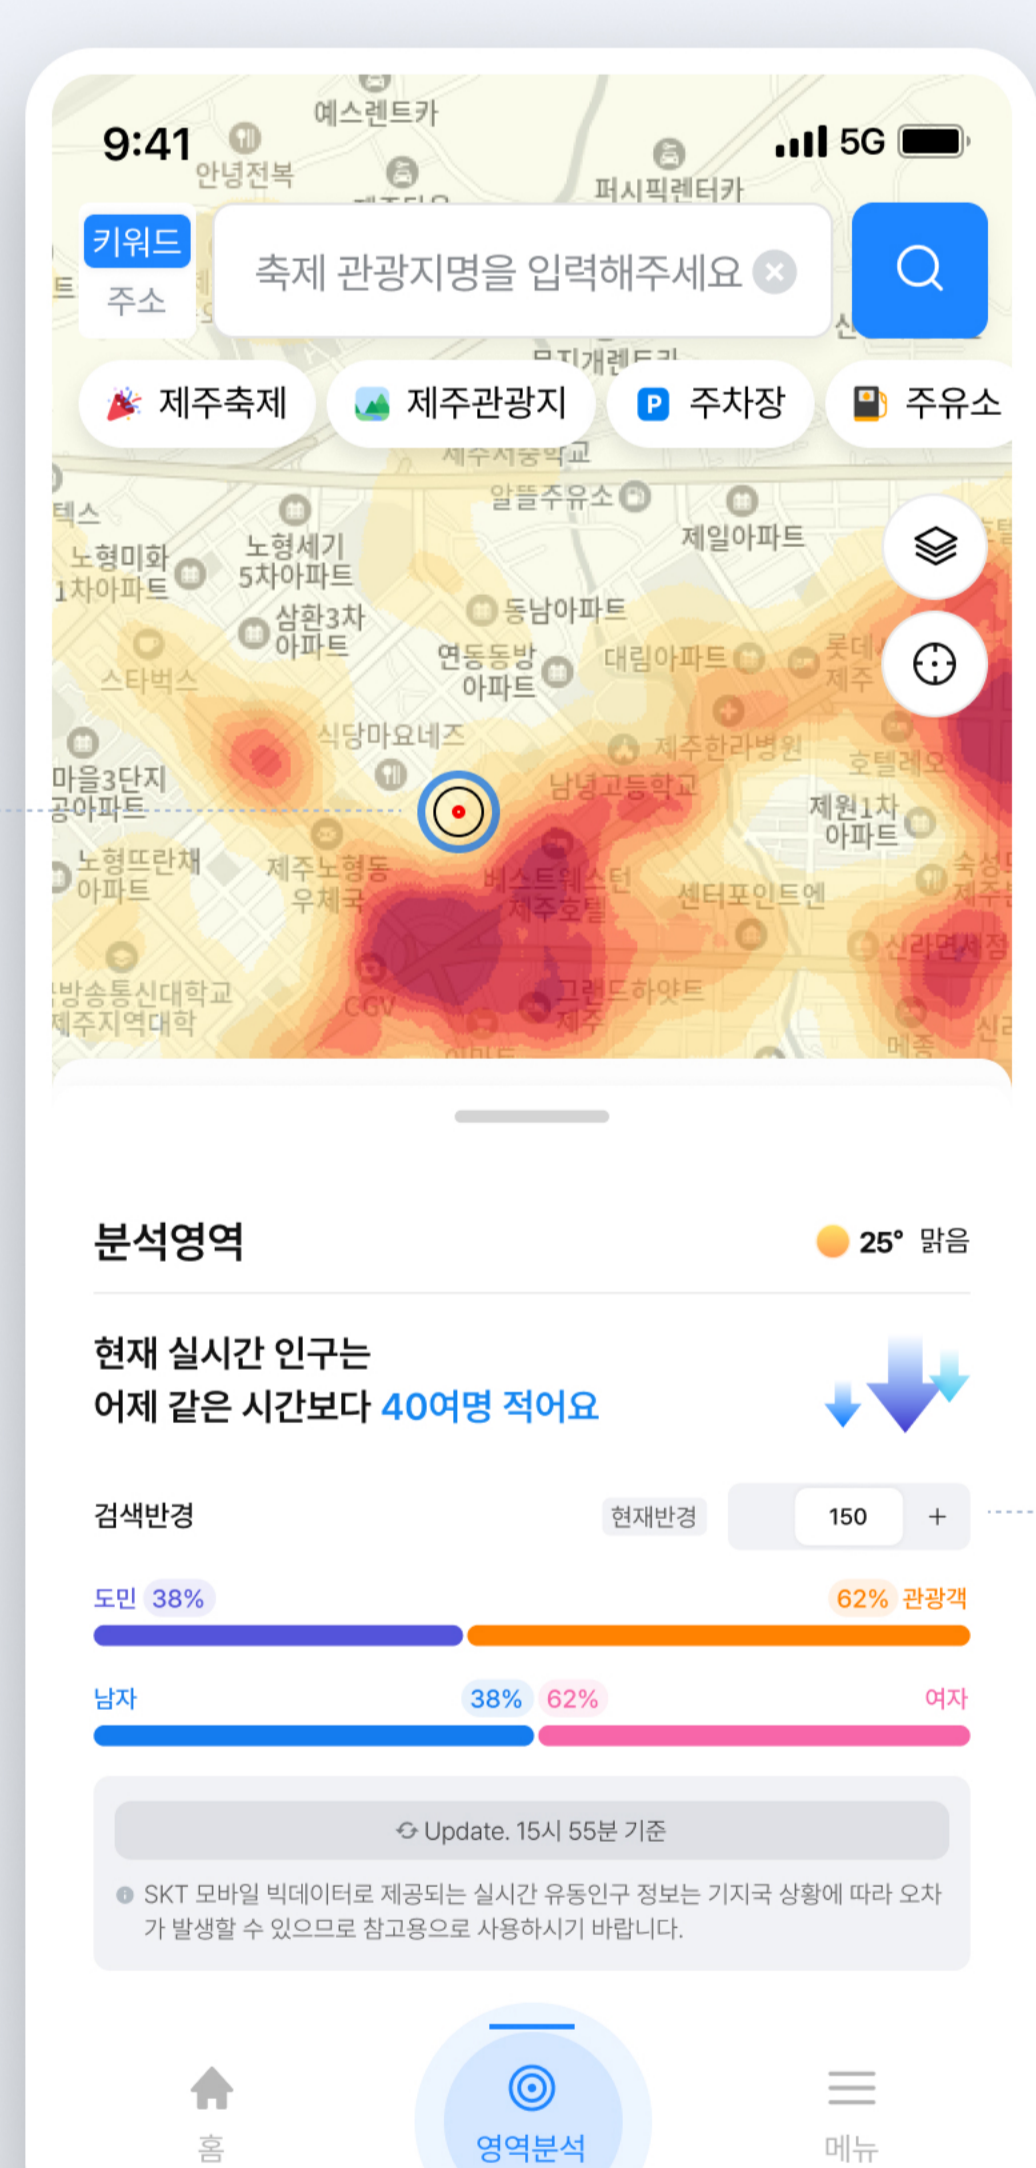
9:41 5G

예스렌트카
안녕전복
퍼시픽렌터카

키워드
주소

축제 관광지명을 입력해주세요

제주축제 제주관광지 주차장 주유소

알뜰주유소
제일아파트
텍스
노형미화 1차아파트
노형세기 5차아파트
삼환3차 아파트
동남아파트
연동동방 아파트
대림아파트
롯데 제주
스타벅스
식당마요네즈
제주한라병원
호텔레오
마을3단지 공아파트
남녕고등학교
제원1차 아파트
노형뜨란채 아파트
제주노형동 우체국
베스트웨스턴 제주호텔
센터포인트엔
신라면세점
방송통신대학교 제주지역대학
CGV
그랜드하얏트 제주

분석영역
25° 맑음

현재 실시간 인구는
어제 같은 시간보다 40여명 적어요

검색반경
현재반경
150
+

도민 38%
62% 관광객

남자
38% 62%
여자

Update. 15시 55분 기준

SKT 모바일 빅데이터로 제공되는 실시간 유동인구 정보는 기지국 상황에 따라 오차가 발생할 수 있으므로 참고용으로 사용하시기 바랍니다.

홈
영역분석
메뉴